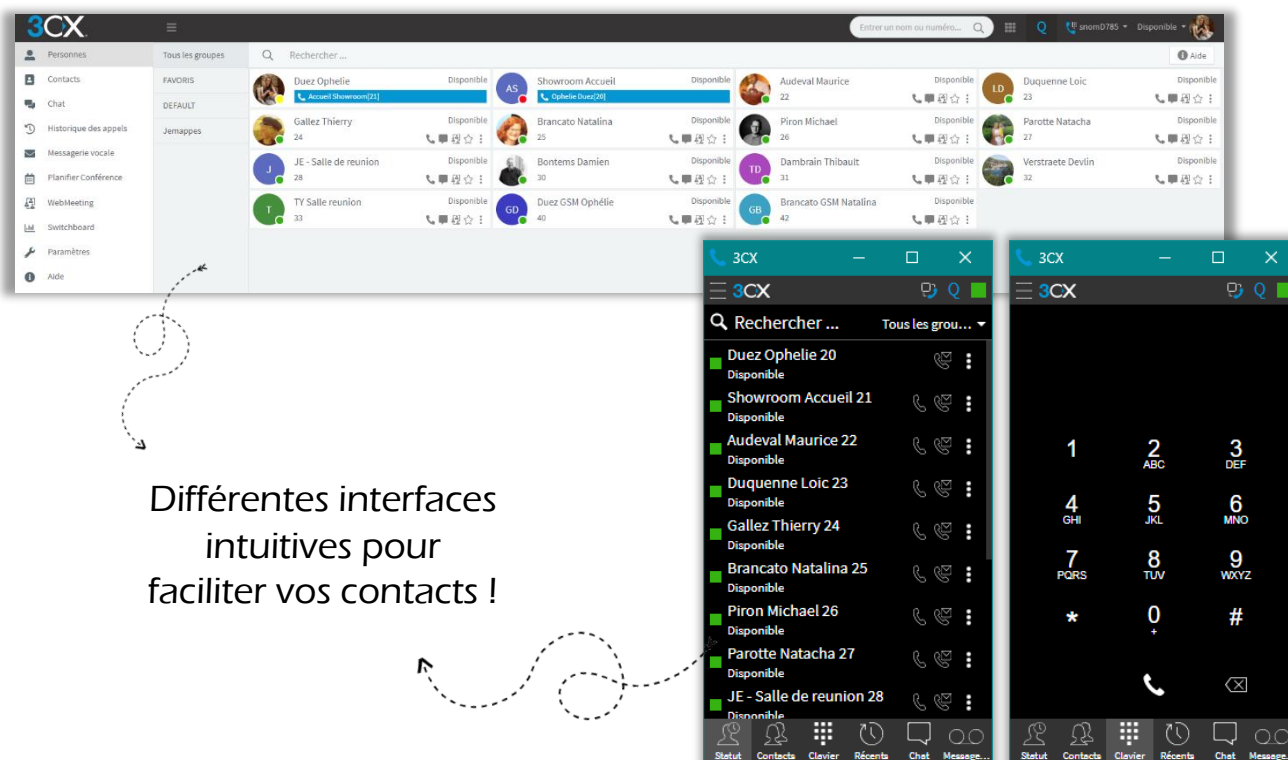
3CX

Entrer un nom ou numéro... snomD785 Disponible

Personnes
Contacts
Chat
Historique des appels
Messagerie vocale
Planifier Conférence
WebMeeting
Switchboard
Paramètres
Aide

Tous les groupes
FAVORIS
DEFAULT
Jemappes

Rechercher ...
Aide

Duez Ophelie Disponible
Accueil Showroom[21]
Showroom Accueil Disponible
AS
Ophelie Duez[20]
Audeval Maurice Disponible
22
Duquenne Loic Disponible
LD
23
Gallez Thierry Disponible
24
Brancato Natalina Disponible
25
Piron Michael Disponible
26
Parotte Natacha Disponible
27
JE - Salle de reunion Disponible
J
28
Bontems Damien Disponible
30
Dambrain Thibault Disponible
TD
31
Verstraete Devlin Disponible
32
TY Salle reunion Disponible
T
33
Duez GSM Ophélie Disponible
GD
40
Brancato GSM Natalina Disponible
GB
42

Différentes interfaces intuitives pour faciliter vos contacts !

3CX
3CX
Rechercher ... Tous les grou...
Duez Ophelie 20
Disponible
Showroom Accueil 21
Disponible
Audeval Maurice 22
Disponible
Duquenne Loic 23
Disponible
Gallez Thierry 24
Disponible
Brancato Natalina 25
Disponible
Piron Michael 26
Disponible
Parotte Natacha 27
Disponible
JE - Salle de reunion 28
Disponible
Statut Contacts Clavier Récents Chat Message...

3CX
3CX
1
2 ABC
3 DEF
4 GHI
5 JKL
6 MNO
7 PQRS
8 TUV
9 WXYZ
*
0 +
#
Statut Contacts Clavier Récents Chat Message